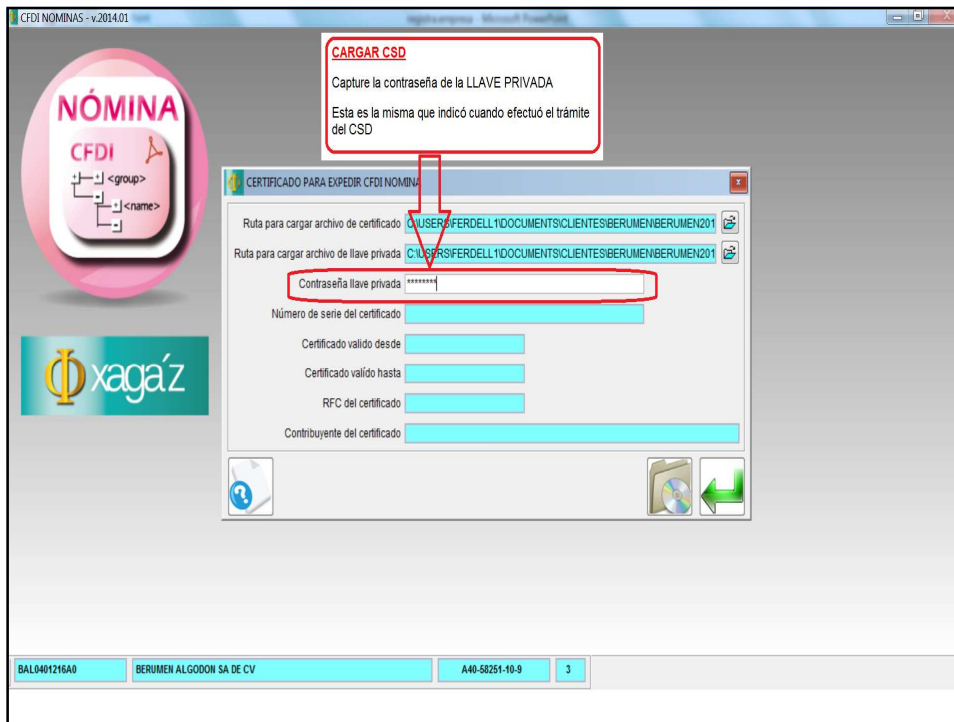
CFDI NOMINAS - v.2014.01

CARGAR CSD

Capture la contraseña de la LLAVE PRIVADA

Esta es la misma que indicó cuando efectuó el trámite del CSD

NÓMINA
CFDI
<group>
<name>

CERTIFICADO PARA EXPEDIR CFDI NOMINA

Ruta para cargar archivo de certificado C:\USERS\FERDELL1\DOCUMENTS\CLIENTES\BERUMEN\BERUMEN201

Ruta para cargar archivo de llave privada C:\USERS\FERDELL1\DOCUMENTS\CLIENTES\BERUMEN\BERUMEN201

Contraseña llave privada ********

Número de serie del certificado

Certificado valido desde

Certificado válido hasta

RFC del certificado

Contribuyente del certificado

Φ xaga'z

BAL0401216A0 | BERUMEN ALGODON SA DE CV | A40-58251-10-9 | 3